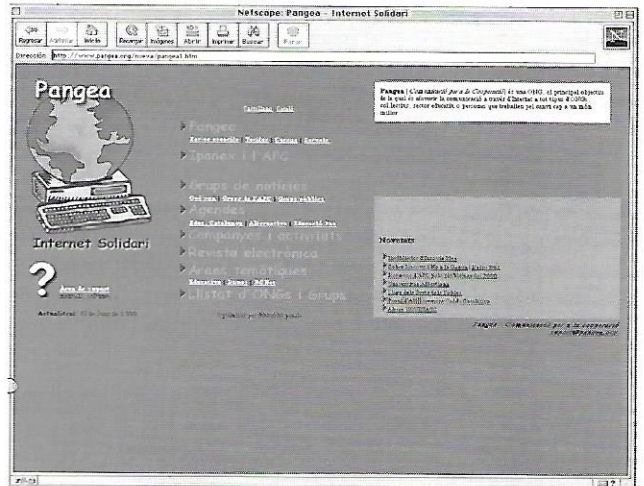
Netscape: Pangea - Internet Solidari

Regresar | Adelante | Inicio | Recargar | Imágenes | Abrir | Imprimir | Buscar | Parar

Dirección: http://www.pangea.org/nueva/pangea1.htm

Pangea

Internet Solidari

Castellano English

Pangea
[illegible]

Iponex i l'AFG

Grups de notícies
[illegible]

Agendes
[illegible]

Campanyes i activitats

Revista electrònica

Àrees temàtiques
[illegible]

Llistat d'ONGs i Grups

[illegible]

Àrea de suport
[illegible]

Actualitzat: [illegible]

Pangea (Comunicació per a la Cooperació) és una ONG, el principal objectiu de la qual és afavorir la comunicació a través d'Internet a tot tipus d'ONGs, col·lectius, sectors educatius o persones que treballen pel canvi cap a un món millor

Novetats
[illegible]
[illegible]
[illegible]
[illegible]
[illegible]
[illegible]
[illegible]

Pangea - Comunicació per a la cooperació
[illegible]